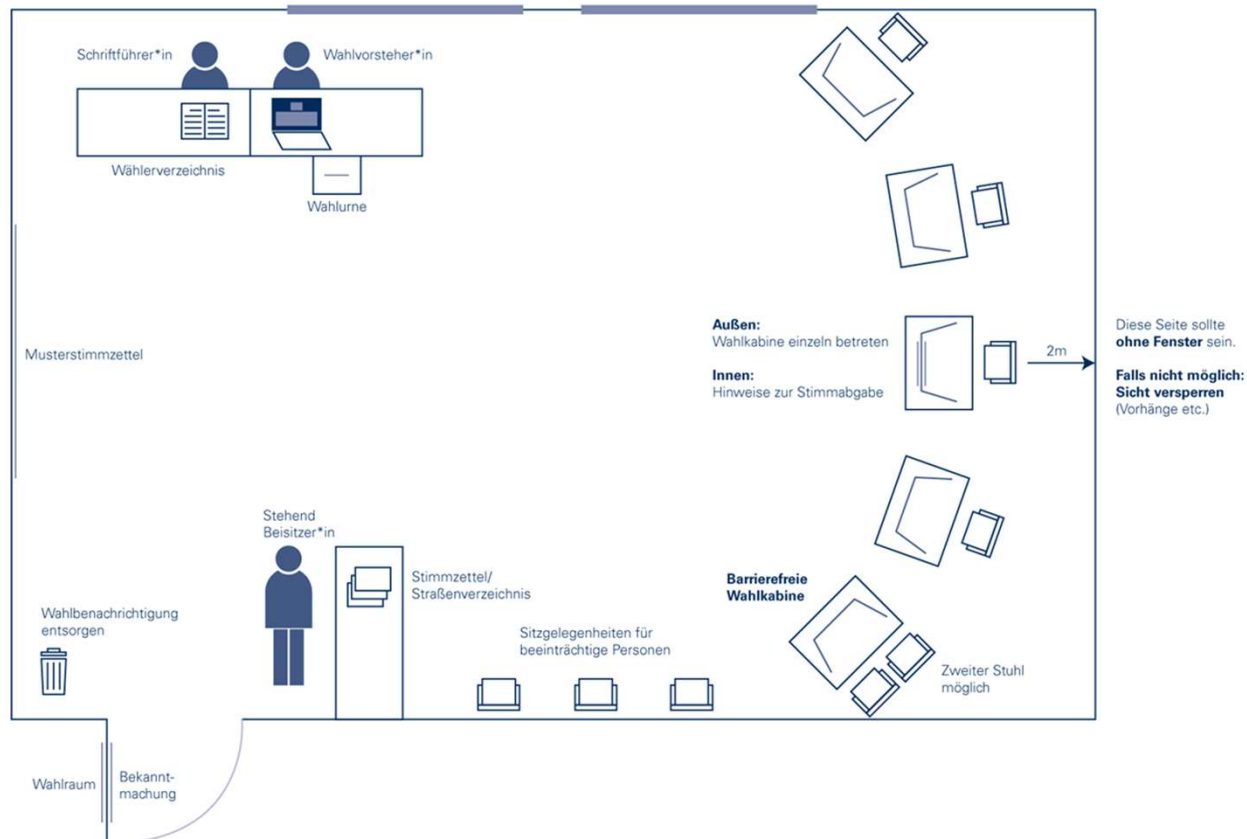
Schriftführer*in

Wahlvorsteher*in

Wählerverzeichnis

Wahlurne

Musterstimmzettel

**Außen:**
Wahlkabine einzeln betreten

**Innen:**
Hinweise zur Stimmabgabe

2m

Diese Seite sollte **ohne Fenster** sein.

**Falls nicht möglich: Sicht versperren** (Vorhänge etc.)

Stehend
Beisitzer*in

Stimmzettel/
Straßenverzeichnis

**Barrierefreie Wahlkabine**

Wahlbenachrichtigung entsorgen

Sitzgelegenheiten für beeinträchtigte Personen

Zweiter Stuhl möglich

Wahlraum

Bekanntmachung